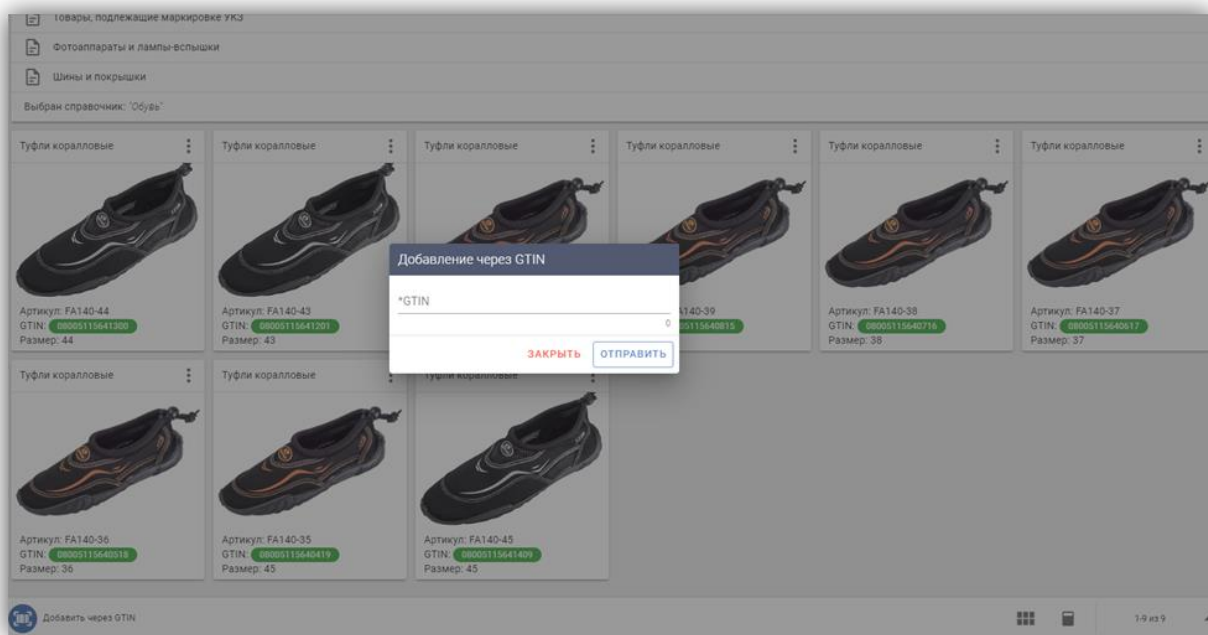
Товары, подлежащие маркировке УКЗ

Фотоаппараты и лампы-вспышки

Шины и покрышки

Выбран справочник: "Обувь"

Туфли коралловые

Артикул: FA140-44
GTIN: 08005115641300
Размер: 44

Туфли коралловые

Артикул: FA140-43
GTIN: 08005115641201
Размер: 43

Туфли коралловые

Туфли коралловые

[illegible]140-39
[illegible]5115640815

Туфли коралловые

Артикул: FA140-38
GTIN: 08005115640716
Размер: 38

Туфли коралловые

Артикул: FA140-37
GTIN: 08005115640617
Размер: 37

Туфли коралловые

Артикул: FA140-36
GTIN: 08005115640518
Размер: 36

Туфли коралловые

Артикул: FA140-35
GTIN: 08005115640419
Размер: 45

Туфли коралловые

Артикул: FA140-45
GTIN: 08005115641409
Размер: 45

Добавление через GTIN

*GTIN

0

ЗАКРЫТЬ ОТПРАВИТЬ

Добавить через GTIN

1-9 из 9